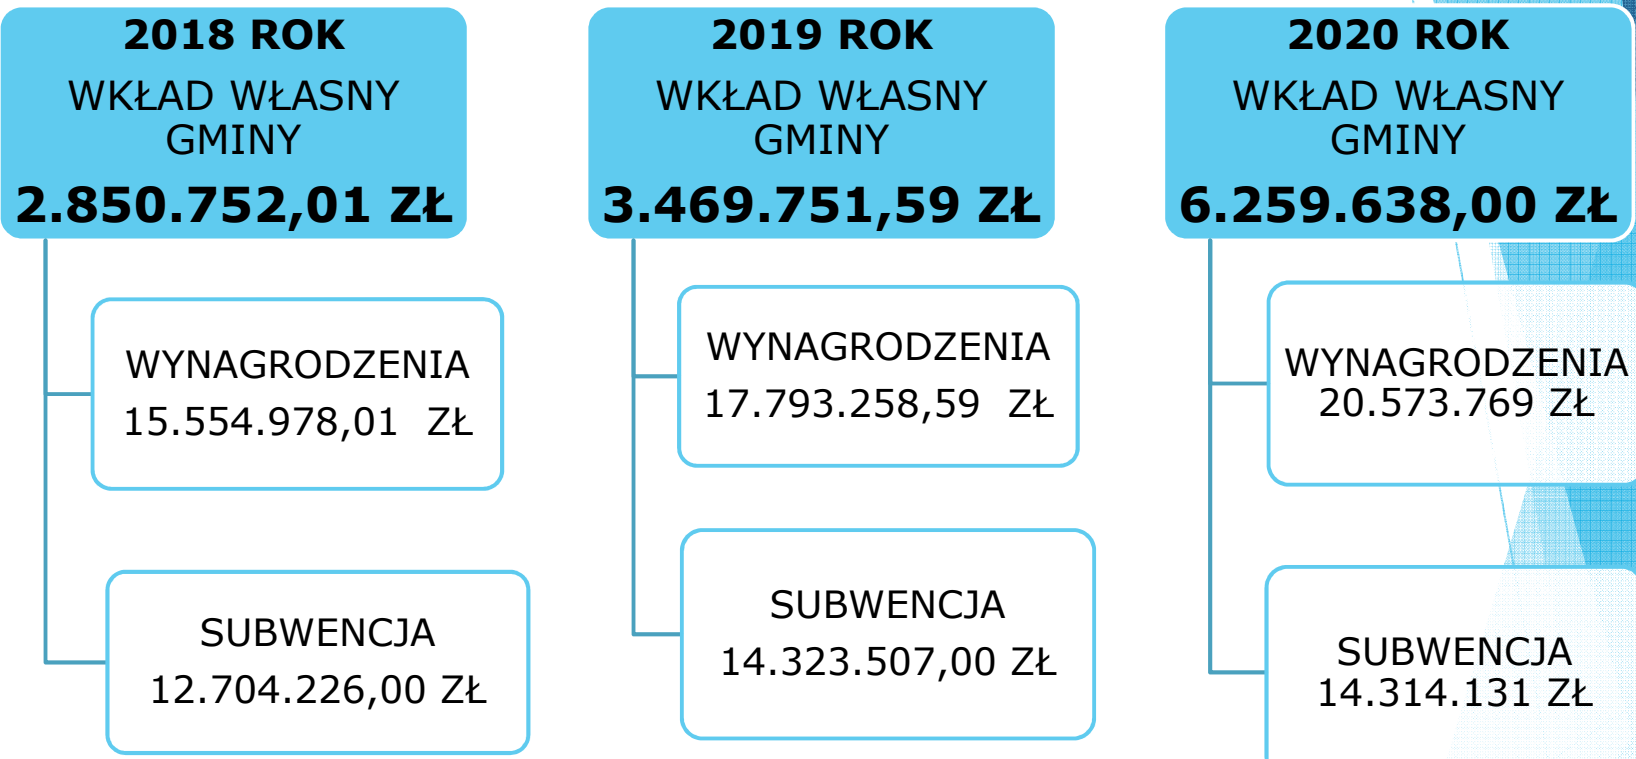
2018 ROK
WKŁAD WŁASNY GMINY
2.850.752,01 ZŁ

WYNAGRODZENIA
15.554.978,01 ZŁ

SUBWENCJA
12.704.226,00 ZŁ

2019 ROK
WKŁAD WŁASNY GMINY
3.469.751,59 ZŁ

WYNAGRODZENIA
17.793.258,59 ZŁ

SUBWENCJA
14.323.507,00 ZŁ

2020 ROK
WKŁAD WŁASNY GMINY
6.259.638,00 ZŁ

WYNAGRODZENIA
20.573.769 ZŁ

SUBWENCJA
14.314.131 ZŁ